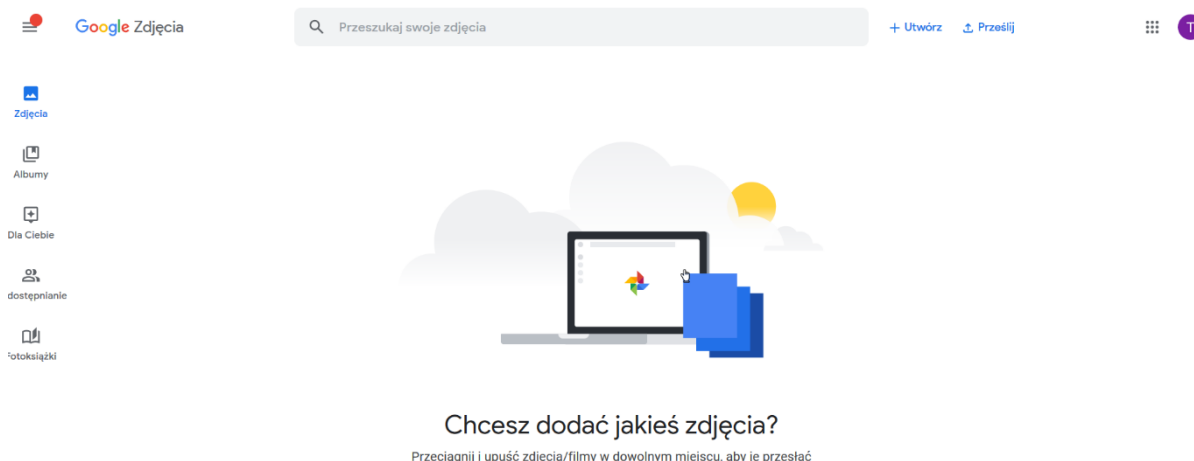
Google Zdjęcia

Przeszukaj swoje zdjęcia

+ Utwórz

Prześlij

T

Zdjęcia

Albumy

Dla Ciebie

dostępnianie

otoksiążki

Chcesz dodać jakieś zdjęcia?

Przeciągnij i upuść zdjęcia/filmy w dowolnym miejscu, aby je przesłać